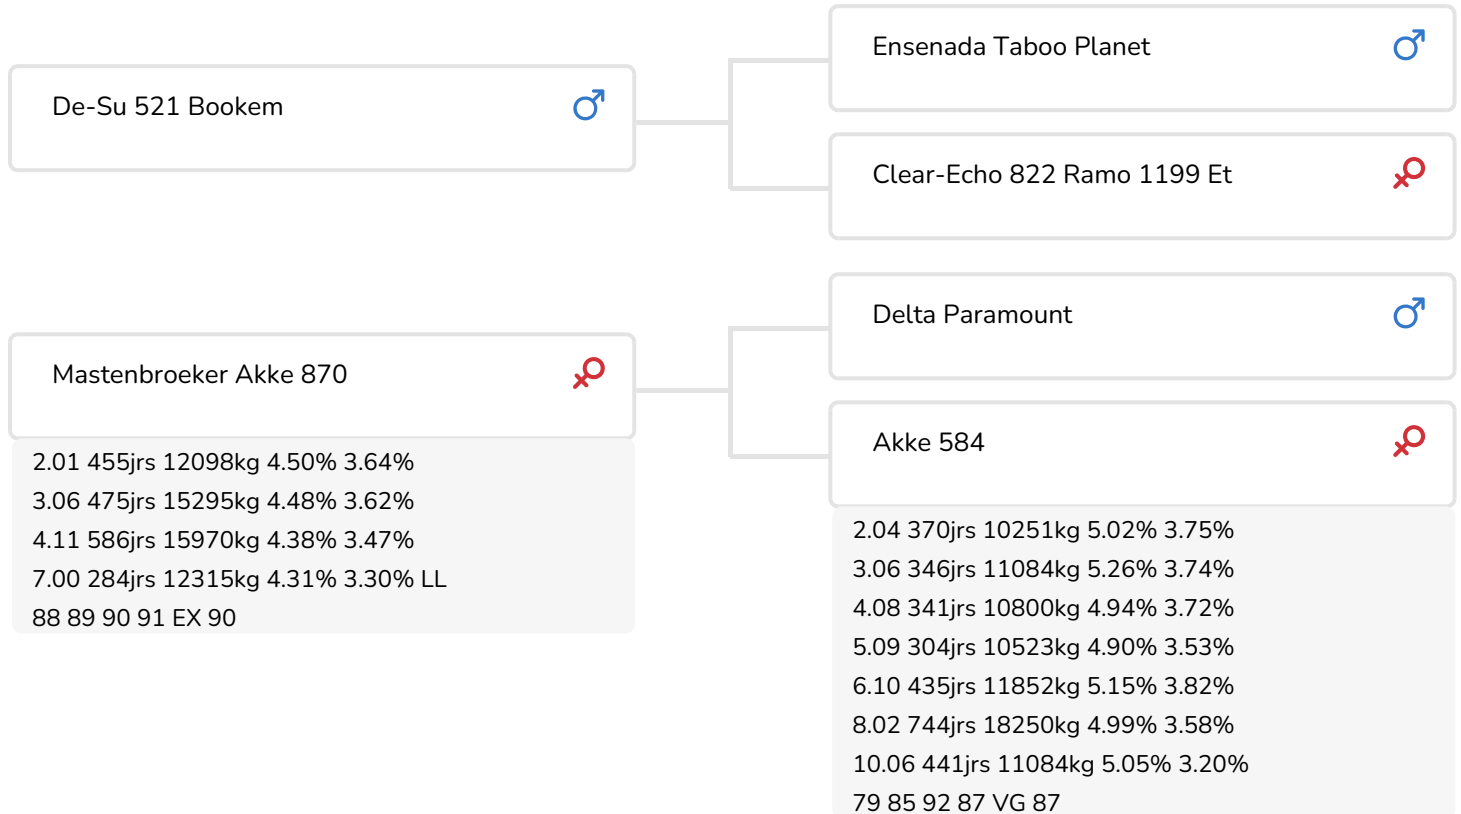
De-Su 521 Bookem ♂

Ensenada Taboo Planet ♂

Clear-Echo 822 Ramo 1199 Et ♀

Mastenbroeker Akke 870 ♀

2.01 455jrs 12098kg 4.50% 3.64%
3.06 475jrs 15295kg 4.48% 3.62%
4.11 586jrs 15970kg 4.38% 3.47%
7.00 284jrs 12315kg 4.31% 3.30% LL
88 89 90 91 EX 90

Delta Paramount ♂

Akke 584 ♀

2.04 370jrs 10251kg 5.02% 3.75%
3.06 346jrs 11084kg 5.26% 3.74%
4.08 341jrs 10800kg 4.94% 3.72%
5.09 304jrs 10523kg 4.90% 3.53%
6.10 435jrs 11852kg 5.15% 3.82%
8.02 744jrs 18250kg 4.99% 3.58%
10.06 441jrs 11084kg 5.05% 3.20%
79 85 92 87 VG 87